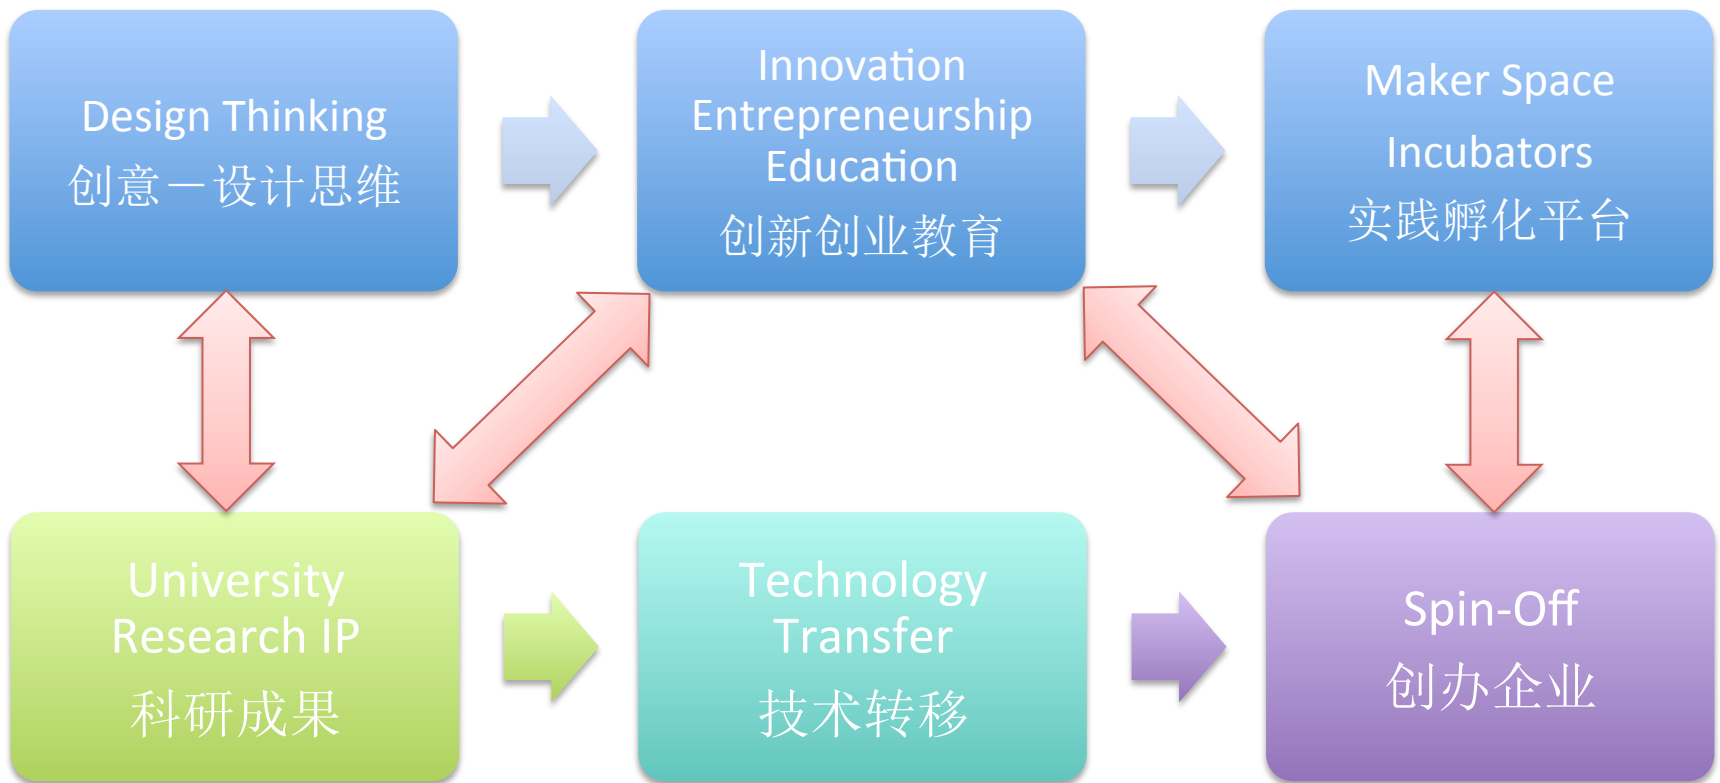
Design Thinking
创意一设计思维

Innovation Entrepreneurship Education
创新创业教育

Maker Space
Incubators
实践孵化平台

University Research IP
科研成果

Technology Transfer
技术转移

Spin-Off
创办企业